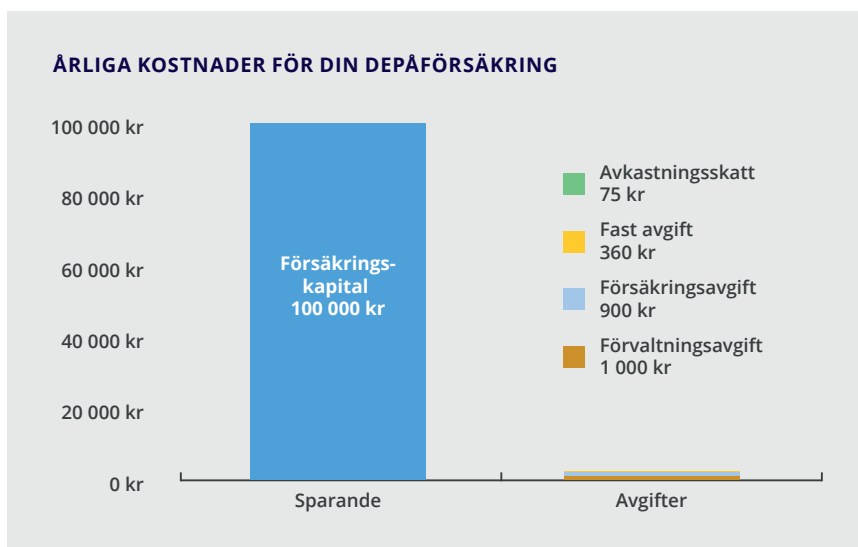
ÅRLIGA KOSTNADER FÖR DIN DEPÅFÖRSÄKRING

100 000 kr
80 000 kr
60 000 kr
40 000 kr
20 000 kr
0 kr

Försäkringskapital
100 000 kr

Avkastningsskatt
75 kr

Fast avgift
360 kr

Försäkringsavgift
900 kr

Förvaltningsavgift
1 000 kr

Sparande

Avgifter